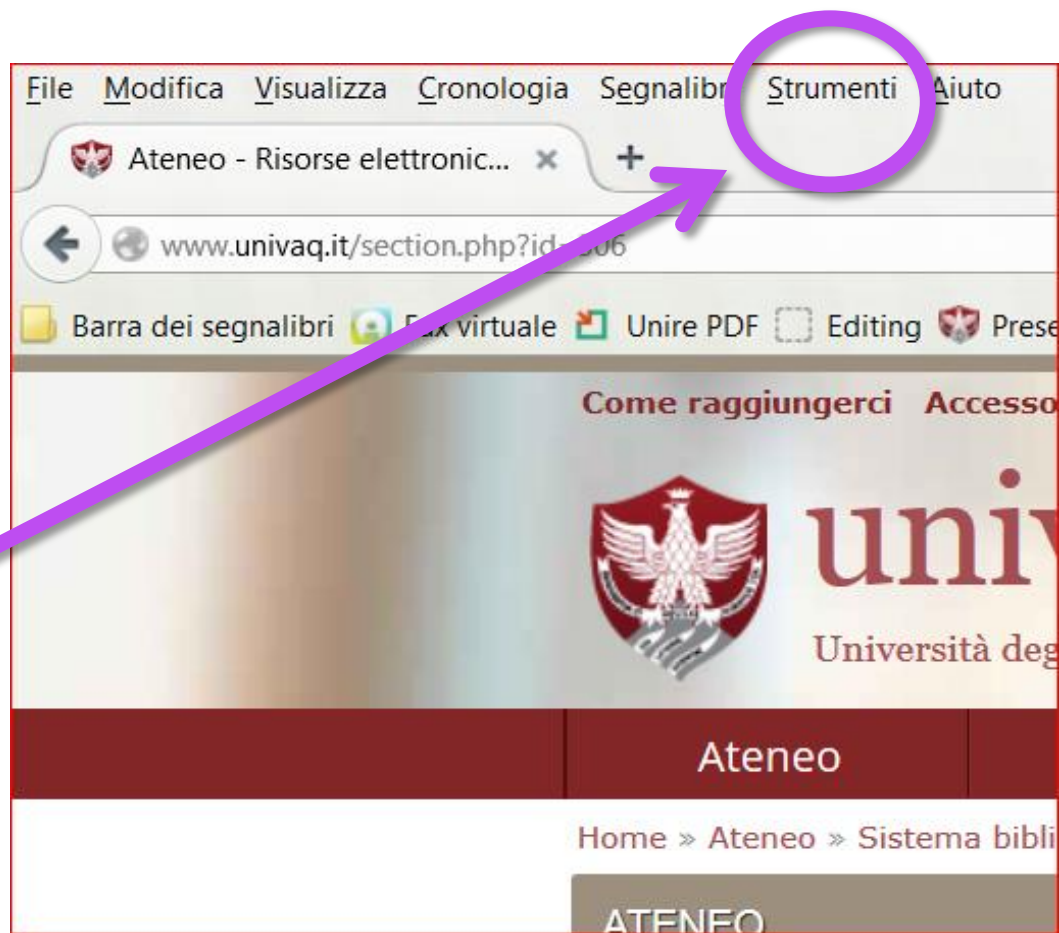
File Modifica Visualizza Cronologia Segnalibr Strumenti Aiuto

Ateneo - Risorse elettronic... × +

www.univaq.it/section.php?id=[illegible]06

Barra dei segnalibri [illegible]ax virtuale Unire PDF Editing Prese

Come raggiungerci Accesso

univ

Università deg

Ateneo

Home » Ateneo » Sistema bibli

ATENEO